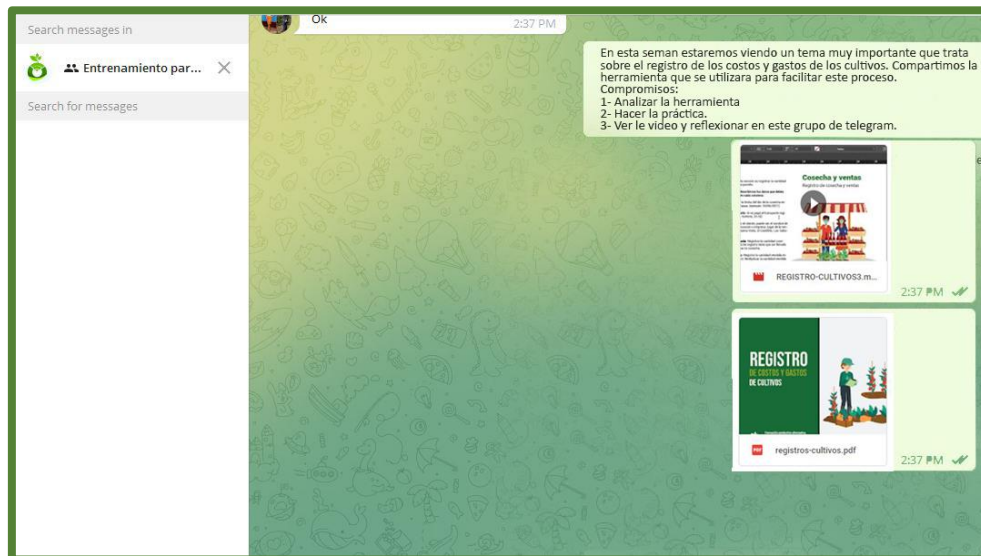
Search messages in

Entrenamiento par...

Search for messages

Ok
2:37 PM

En esta seman estaremos viendo un tema muy importante que trata sobre el registro de los costos y gastos de los cultivos. Compartimos la herramienta que se utilizara para facilitar este proceso.
Compromisos:
1- Analizar la herramienta
2- Hacer la práctica.
3- Ver le video y reflexionar en este grupo de telegram.

Cosecha y ventas
Registro de cosecha y ventas

REGISTRO-CULTIVOS3.m...
2:37 PM

REGISTRO
DE COSTOS Y GASTOS
DE CULTIVOS

PDF registros-cultivos.pdf
2:37 PM